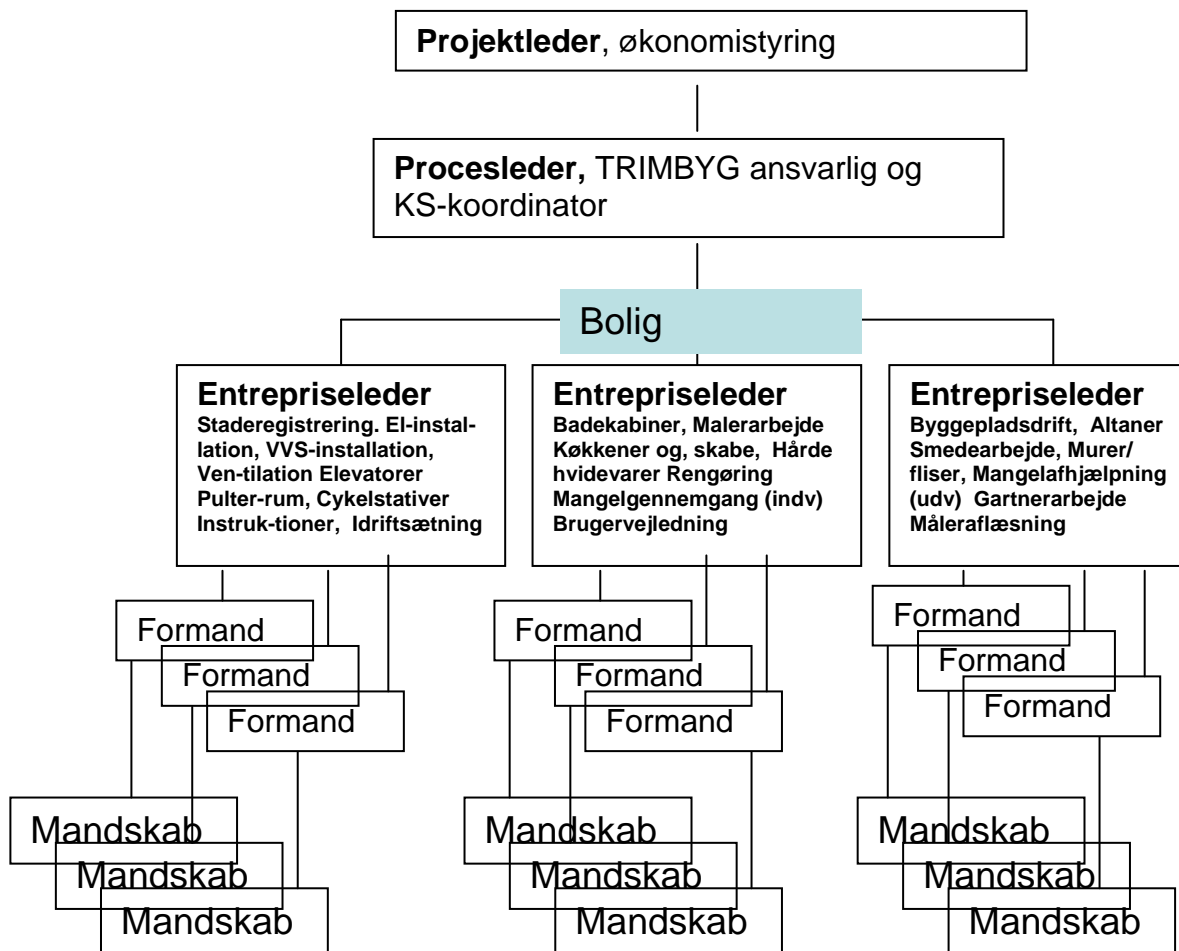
**Projektleder**, økonomistyring

**Procesleder,** TRIMBYG ansvarlig og KS-koordinator

Bolig

**Entrepriseleder**
**Staderegistrering. El-installation, VVS-installation, Ven-tilation Elevatorer Pulter-rum, Cykelstativer Instruk-tioner, Idriftsætning**

Formand
Formand
Formand

Mandskab
Mandskab
Mandskab

**Entrepriseleder**
**Badekabiner, Malerarbejde Køkkener og, skabe, Hårde hvidevarer Rengøring Mangelgennemgang (indv) Brugervejledning**

Formand
Formand
Formand

Mandskab
Mandskab
Mandskab

**Entrepriseleder**
**Byggepladsdrift, Altaner Smedearbejde, Murer/ fliser, Mangelafhjælpning (udv) Gartnerarbejde Måleraflæsning**

Formand
Formand
Formand

Mandskab
Mandskab
Mandskab